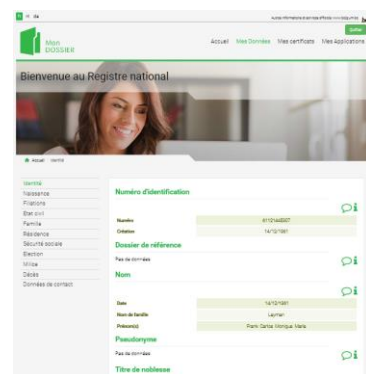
fr nl de

Autres informations et services officiels: www.belgium.be

Quitter

Mon DOSSIER

Accueil Mes Données Mes certificats Mes Applications

Bienvenue au Registre national

Accueil Identité

Identité
Naissance
Filiations
Etat civil
Famille
Résidence
Sécurité sociale
Election
Milice
Décès
Données de contact

Numéro d'identification

| | |
|---|---|
| Numéro | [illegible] |
| Création | 14/12/1981 |

Dossier de référence

Pas de données

Nom

| | |
|---|---|
| Date | 14/12/1981 |
| Nom de famille | Leyman |
| Prénom(s) | Frank Carlos Monique Marie |

Pseudonyme

Pas de données

Titre de noblesse